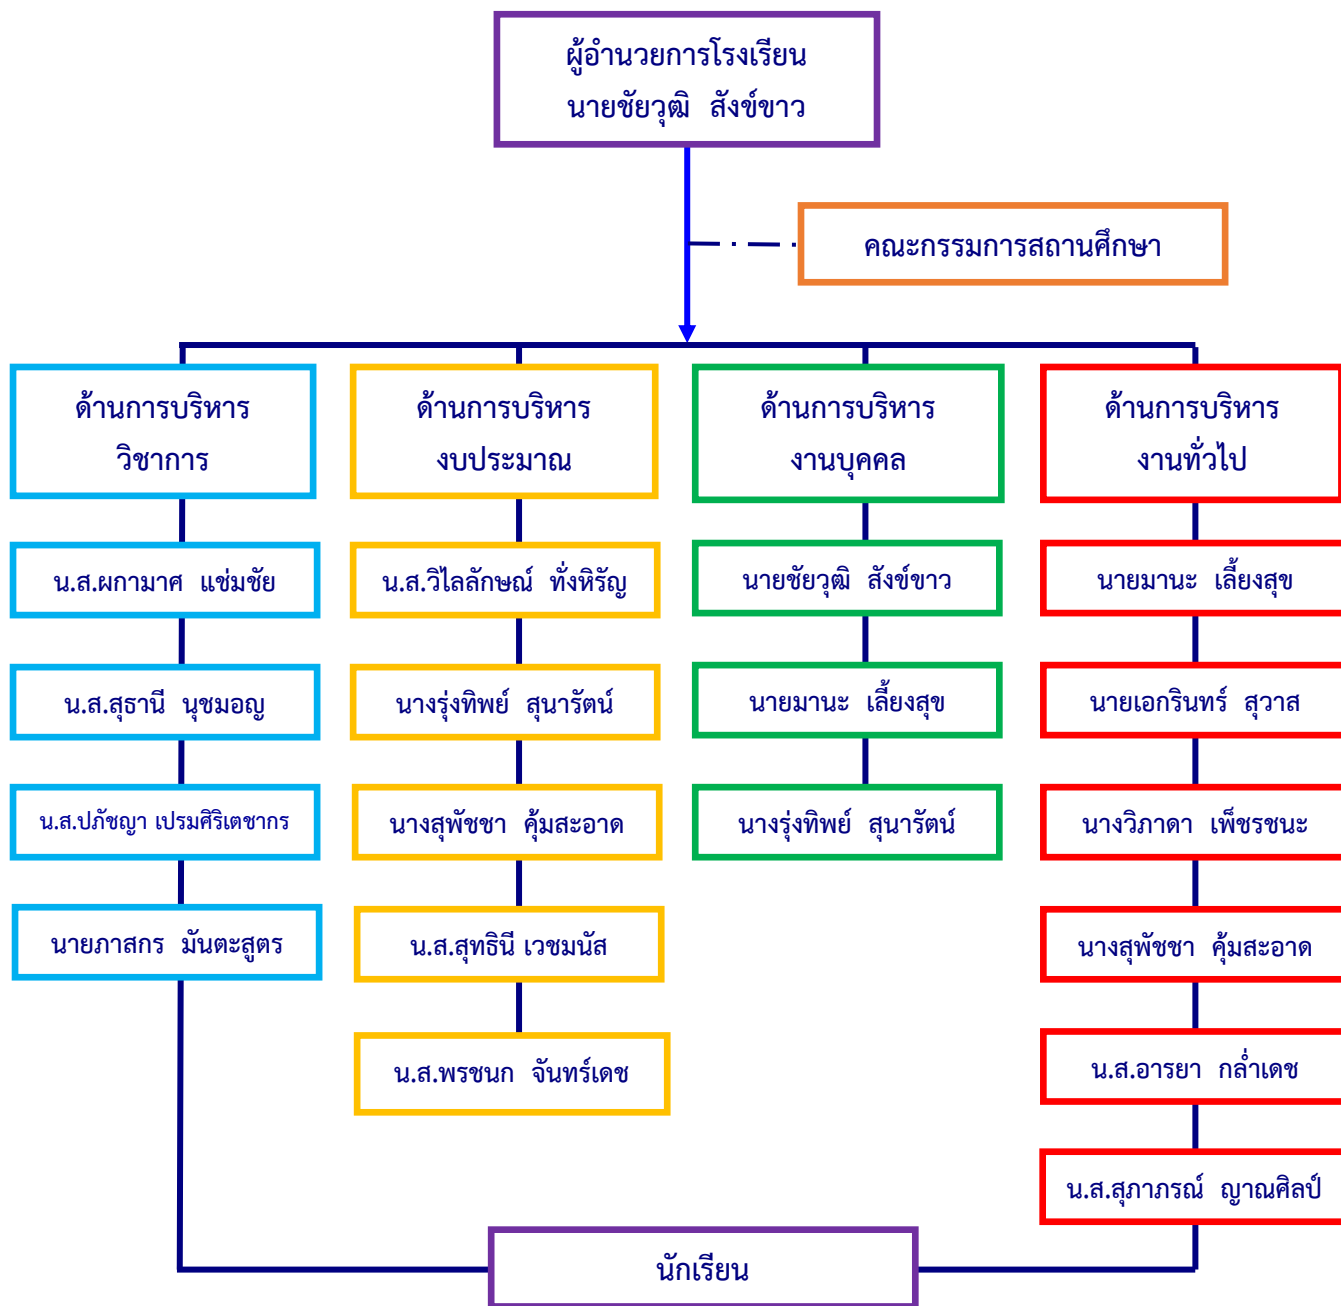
ผู้อำนวยการโรงเรียน
นายชัยวุฒิ สังข์ขาว

คณะกรรมการสถานศึกษา

ด้านการบริหาร
วิชาการ

น.ส.ผกามาศ แช่มชัย

น.ส.สุธานี นุชมอญ

น.ส.ปภัชญา เปรมศิริเตชากร

นายภาสกร มันตะสูตร

ด้านการบริหาร
งบประมาณ

น.ส.วิไลลักษณ์ ทั่งหิรัญ

นางรุ่งทิพย์ สุนารัตน์

นางสุพัชชา คุ้มสะอาด

น.ส.สุทธินี เวชมนัส

น.ส.พรชนก จันทร์เดช

ด้านการบริหาร
งานบุคคล

นายชัยวุฒิ สังข์ขาว

นายมานะ เลี้ยงสุข

นางรุ่งทิพย์ สุนารัตน์

ด้านการบริหาร
งานทั่วไป

นายมานะ เลี้ยงสุข

นายเอกรินทร์ สุวาส

นางวิภาดา เพ็ชรชนะ

นางสุพัชชา คุ้มสะอาด

น.ส.อารยา กล่ำเดช

น.ส.สุภาภรณ์ ญาณศิลป์

นักเรียน